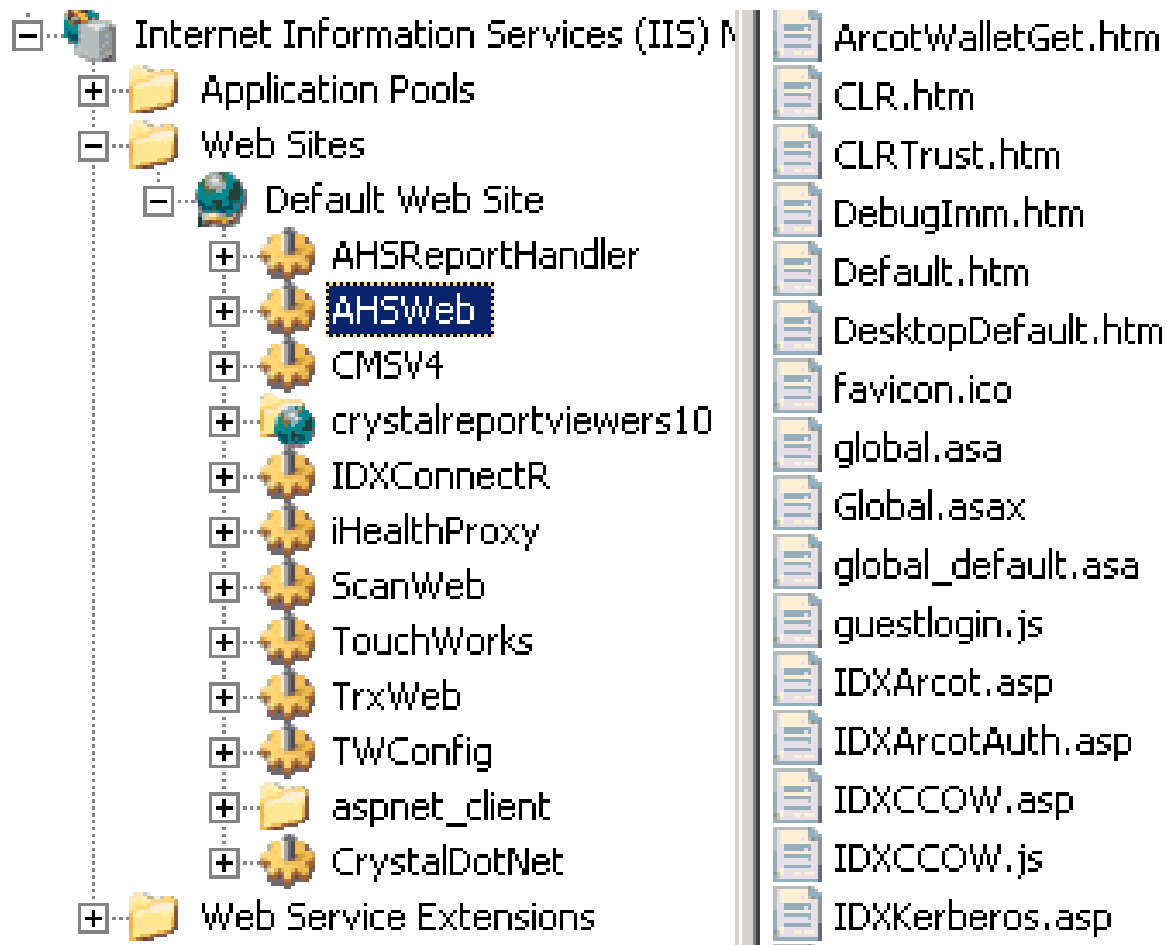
Internet Information Services (IIS) M
Application Pools
Web Sites
Default Web Site
AHSReportHandler
AHSWeb
CMSV4
crystalreportviewers10
IDXConnectR
iHealthProxy
ScanWeb
TouchWorks
TrxWeb
TWConfig
aspnet_client
CrystalDotNet
Web Service Extensions

ArcotWalletGet.htm
CLR.htm
CLRTrust.htm
DebugImm.htm
Default.htm
DesktopDefault.htm
favicon.ico
global.asa
Global.asax
global_default.asa
guestlogin.js
IDXArcot.asp
IDXArcotAuth.asp
IDXCCOW.asp
IDXCCOW.js
IDXKerberos.asp